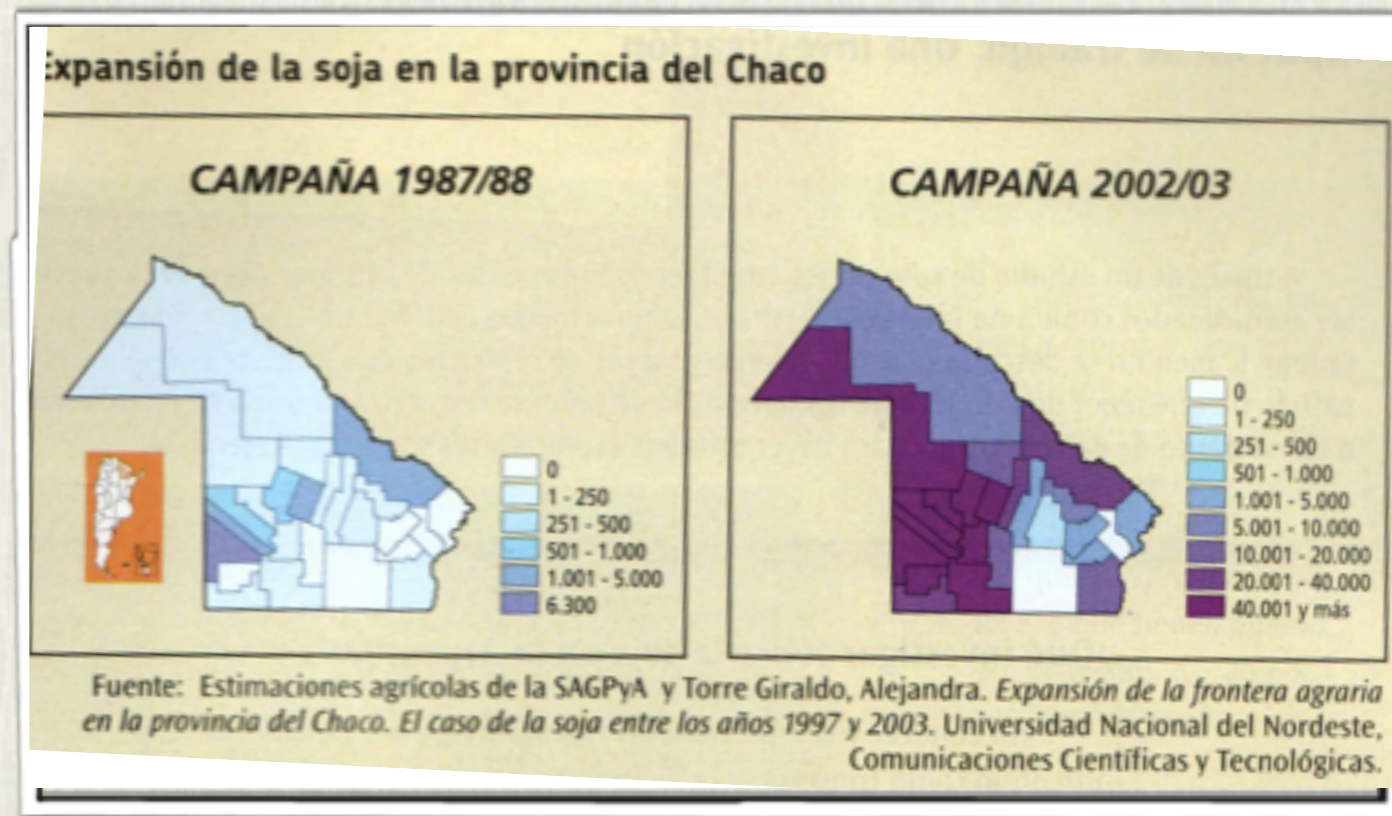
xpansión de la soja en la provincia del Chaco

CAMPAÑA 1987/88

0
1 - 250
251 - 500
501 - 1.000
1.001 - 5.000
6.300

CAMPAÑA 2002/03

0
1 - 250
251 - 500
501 - 1.000
1.001 - 5.000
5.001 - 10.000
10.001 - 20.000
20.001 - 40.000
40.001 y más

Fuente: Estimaciones agrícolas de la SAGPyA y Torre Giraldo, Alejandra. *Expansión de la frontera agraria en la provincia del Chaco. El caso de la soja entre los años 1997 y 2003.* Universidad Nacional del Nordeste, Comunicaciones Científicas y Tecnológicas.